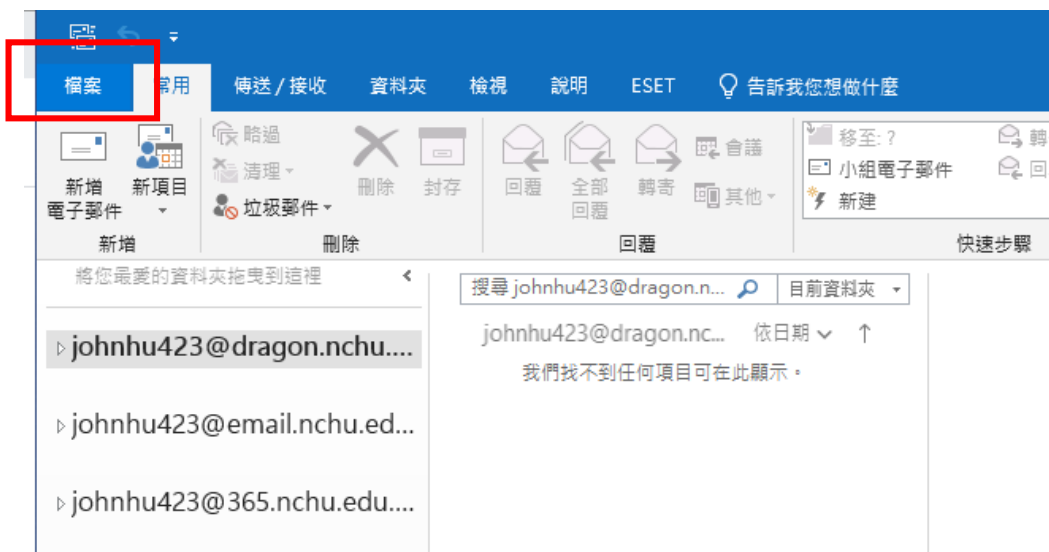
檔案 常用 傳送 / 接收 資料夾 檢視 說明 ESET 告訴我您想做什麼

新增電子郵件 新項目 略過 清理 垃圾郵件 刪除 封存 回覆 全部回覆 轉寄 會議 其他 移至: ? 小組電子郵件 新建 轉 回

新增 刪除 回覆 快速步驟

將您最愛的資料夾拖曳到這裡

johnhu423@dragon.nchu....

johnhu423@email.nchu.ed...

johnhu423@365.nchu.edu....

搜尋 johnhu423@dragon.n... 目前資料夾

johnhu423@dragon.nc... 依日期 ↑

我們找不到任何項目可在此顯示。